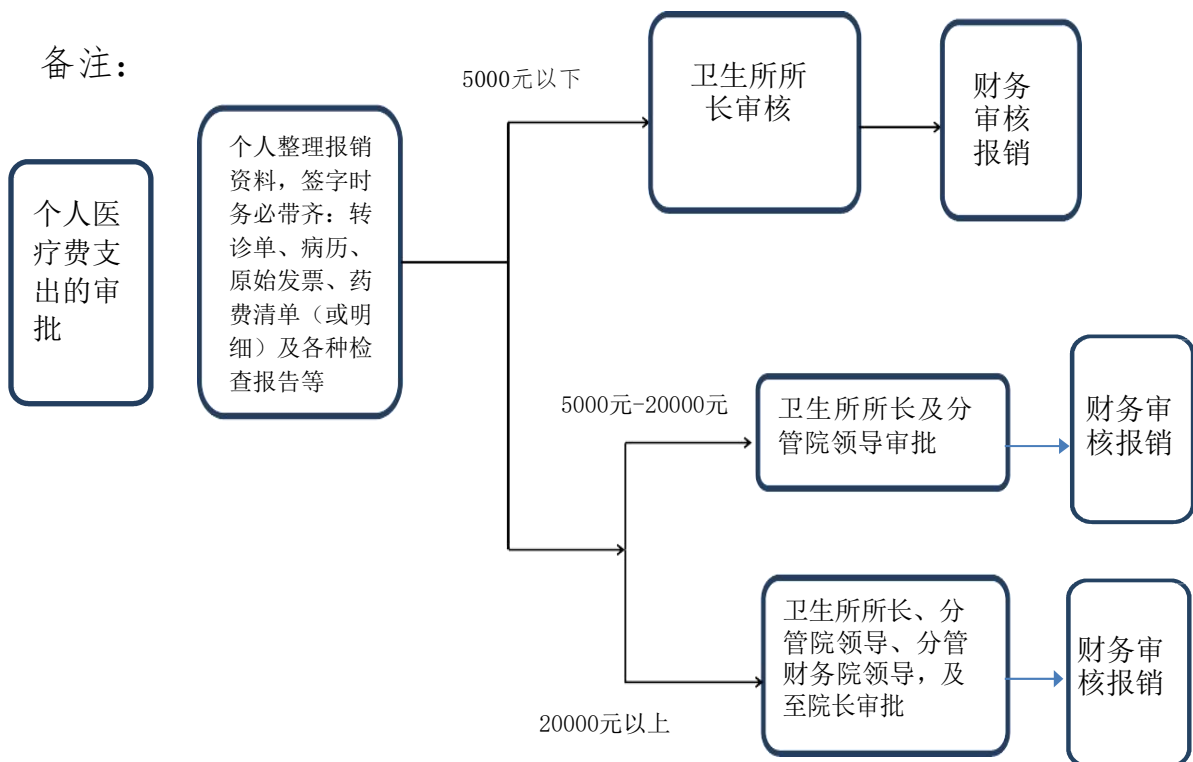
备注：

个人医疗费支出的审批

个人整理报销资料，签字时务必带齐：转诊单、病历、原始发票、药费清单（或明细）及各种检查报告等

5000元以下

卫生所所长审核

财务审核报销

5000元-20000元

卫生所所长及分管院领导审批

财务审核报销

卫生所所长、分管院领导、分管财务院领导，及至院长审批

财务审核报销

20000元以上